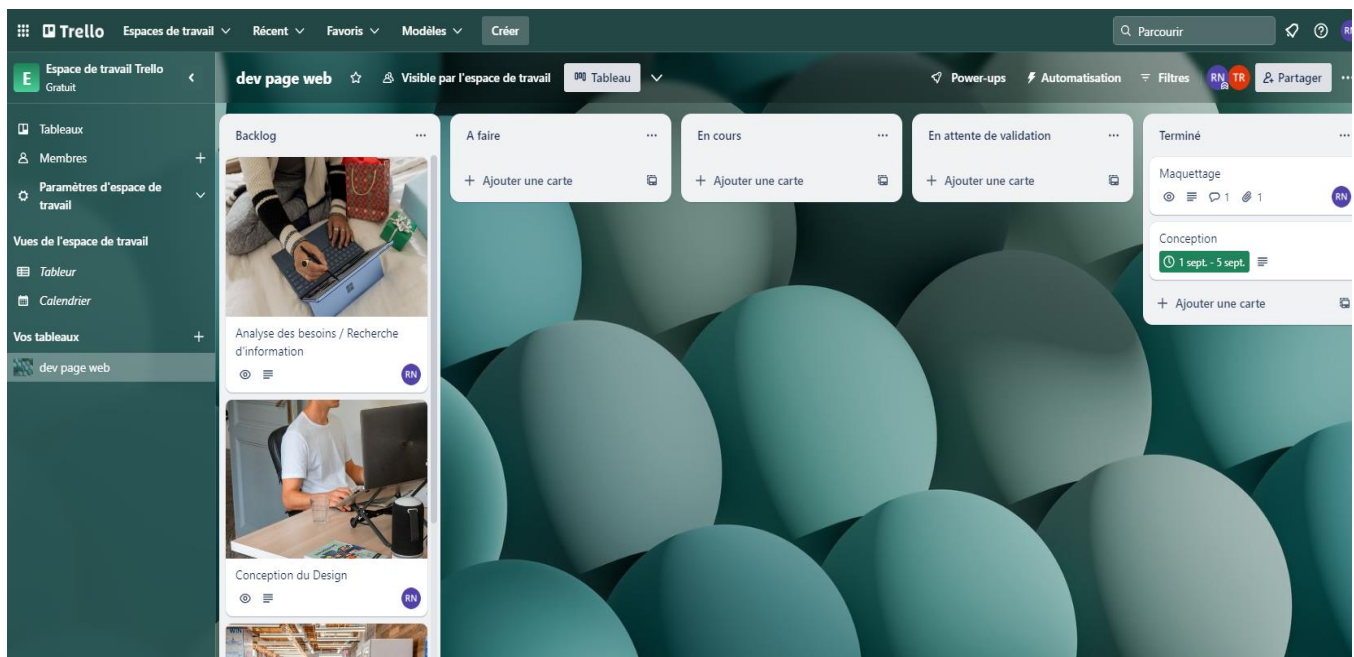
Trello Espaces de travail Récent Favoris Modèles Créer

Parcourir

Espace de travail Trello
Gratuit

Tableaux
Membres +
Paramètres d'espace de travail

Vues de l'espace de travail
Tableur
Calendrier

Vos tableaux +
dev page web

dev page web Visible par l'espace de travail Tableau

Power-ups Automatisation Filtres RN TR Partager

Backlog ...

Analyse des besoins / Recherche d'information
RN

Conception du Design
RN

A faire ...
+ Ajouter une carte

En cours ...
+ Ajouter une carte

En attente de validation ...
+ Ajouter une carte

Terminé ...

Maquettage
1 1
RN

Conception
1 sept. - 5 sept.

+ Ajouter une carte